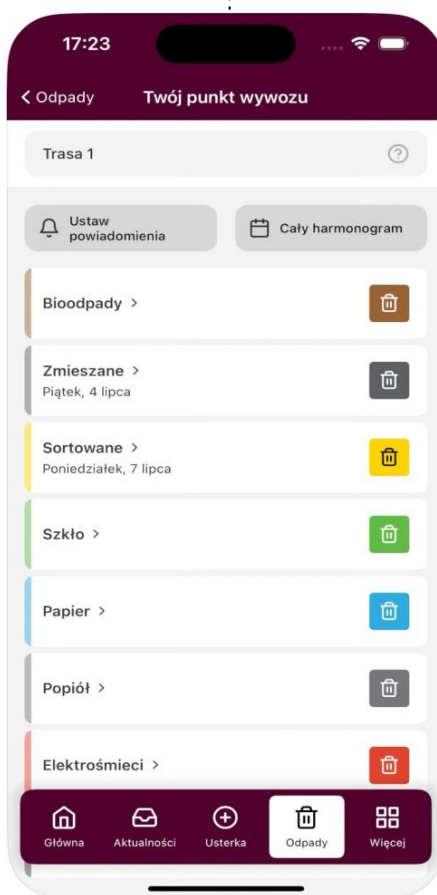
17:23

< Odpady Twój punkt wywozu

Trasa 1 ?

Ustaw powiadomienia

Cały harmonogram

Bioodpady >

Zmieszane >
Piątek, 4 lipca

Sortowane >
Poniedziałek, 7 lipca

Szkło >

Papier >

Popiół >

Elektrośmieci >

Główna Aktualności Usterka Odpady Więcej